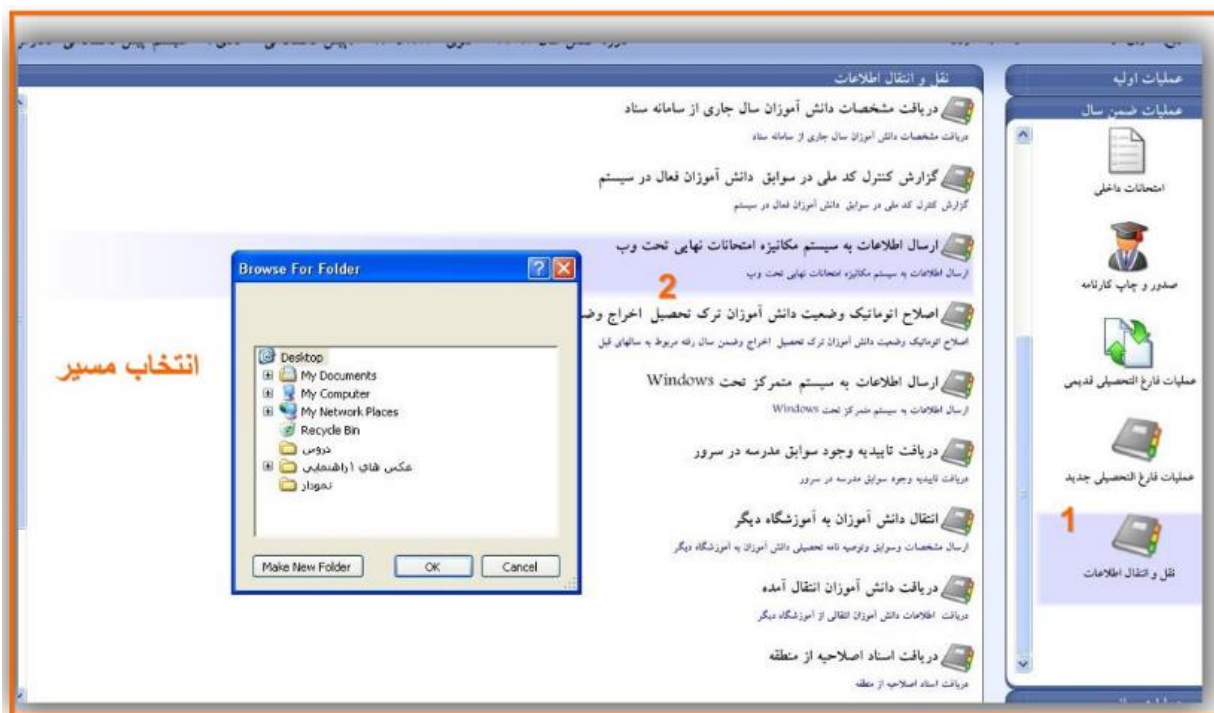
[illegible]

نقل و انتقال اطلاعات

عملیات اولیه

عملیات ضمن سال

دریافت مشخصات دانش آموزان سال جاری از سامانه سناد
دریافت مشخصات دانش آموزان سال جاری از سامانه سناد

گزارش کنترل کد ملی در سوابق دانش آموزان فعال در سیستم
گزارش کنترل کد ملی در سوابق دانش آموزان فعال در سیستم

ارسال اطلاعات به سیستم مکانیزه امتحانات نهایی تحت وب
ارسال اطلاعات به سیستم مکانیزه امتحانات نهایی تحت وب

2

اصلاح اتوماتیک وضعیت دانش آموزان ترک تحصیل اخراج وض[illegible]
اصلاح اتوماتیک وضعیت دانش آموزان ترک تحصیل اخراج وضمن سال رتبه مربوط به سالهای قبل

ارسال اطلاعات به سیستم متمرکز تحت Windows
ارسال اطلاعات به سیستم متمرکز تحت Windows

دریافت تاییدیه وجود سوابق مدرسه در سرور
دریافت تاییدیه وجود سوابق مدرسه در سرور

انتقال دانش آموزان به آموزشگاه دیگر
ارسال مشخصات وسوابق وتوصیه نامه تحصیلی دانش آموزان به آموزشگاه دیگر

دریافت دانش آموزان انتقال آمده
دریافت اطلاعات دانش آموزان انتقالی از آموزشگاه دیگر

دریافت اسناد اصلاحیه از منطقه
دریافت اسناد اصلاحیه از منطقه

Browse For Folder

Desktop
My Documents
My Computer
My Network Places
Recycle Bin
دروس
عکس های راهنمایی
نمودار

Make New Folder
OK
Cancel

انتخاب مسیر

امتحانات داخلی

صدور و چاپ کارنامه

عملیات فارغ التحصیلی قدیمی

عملیات فارغ التحصیلی جدید

1

نقل و انتقال اطلاعات